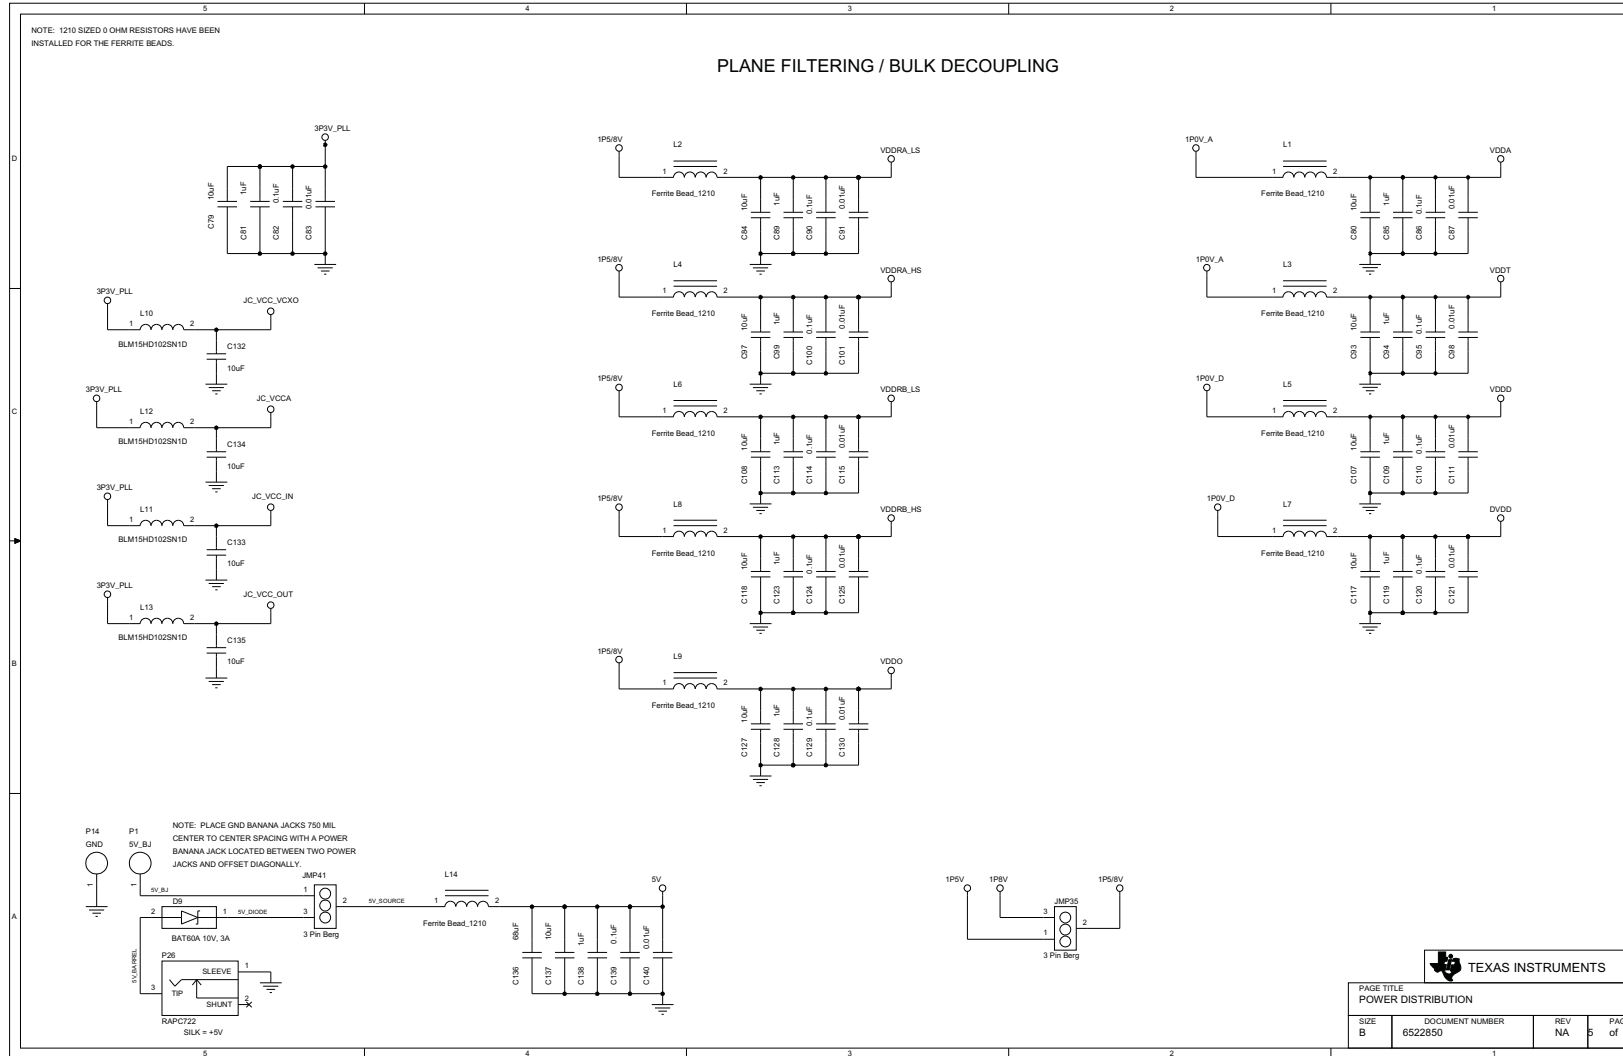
5 4 3 2 1

NOTE: 1210 SIZED 0 OHM RESISTORS HAVE BEEN INSTALLED FOR THE FERRITE BEADS.

PLANE FILTERING / BULK DECOUPLING

D

3P3V_PLL
10uF 1uF 0.1uF 0.01uF
C79 C81 C82 C83

1P5/8V
L2
1 2
Ferrite Bead_1210
VDDRA_LS
10uF 1uF 0.1uF 0.01uF
C84 C89 C90 C91

1P0V_A
L1
1 2
Ferrite Bead_1210
VDDA
10uF 1uF 0.1uF 0.01uF
C80 C85 C86 C87

3P3V_PLL
L10
1 2
BLM15HD102SN1D
JC_VCC_VCXO
C132
10uF

1P5/8V
L4
1 2
Ferrite Bead_1210
VDDRA_HS
10uF 1uF 0.1uF 0.01uF
C97 C99 C100 C101

1P0V_A
L3
1 2
Ferrite Bead_1210
VDDT
10uF 1uF 0.1uF 0.01uF
C93 C94 C95 C98

C

3P3V_PLL
L12
1 2
BLM15HD102SN1D
JC_VCCA
C134
10uF

1P5/8V
L6
1 2
Ferrite Bead_1210
VDDRB_LS
10uF 1uF 0.1uF 0.01uF
C108 C113 C114 C115

1P0V_D
L5
1 2
Ferrite Bead_1210
VDDD
10uF 1uF 0.1uF 0.01uF
C107 C109 C110 C111

3P3V_PLL
L11
1 2
BLM15HD102SN1D
JC_VCC_IN
C133
10uF

1P5/8V
L8
1 2
Ferrite Bead_1210
VDDRB_HS
10uF 1uF 0.1uF 0.01uF
C118 C123 C124 C125

1P0V_D
L7
1 2
Ferrite Bead_1210
DVDD
10uF 1uF 0.1uF 0.01uF
C117 C119 C120 C121

3P3V_PLL
L13
1 2
BLM15HD102SN1D
JC_VCC_OUT
C135
10uF

B

1P5/8V
L9
1 2
Ferrite Bead_1210
VDDO
10uF 1uF 0.1uF 0.01uF
C127 C128 C129 C130

NOTE: PLACE GND BANANA JACKS 750 MIL CENTER TO CENTER SPACING WITH A POWER BANANA JACK LOCATED BETWEEN TWO POWER JACKS AND OFFSET DIAGONALLY.

P14
GND
1

P1
5V_BJ
1

A

5V_BJ
JMP41
2 D9 1 5V_DIODE 3
BAT60A 10V, 3A
2 5V_SOURCE
3 Pin Berg
5V_BARREL
P26
SLEEVE 1
3
TIP
SHUNT 2
RAPC722
SILK = +5V

L14
1 2
Ferrite Bead_1210
5V
68uF 10uF 1uF 0.1uF 0.01uF
C136 C137 C138 C139 C140

1P5V 1P8V 1P5/8V
JMP35
3
1
2
3 Pin Berg

TEXAS INSTRUMENTS
PAGE TITLE
POWER DISTRIBUTION
SIZE B
DOCUMENT NUMBER 6522850
REV NA
PAG 5 of

5 4 3 2 1